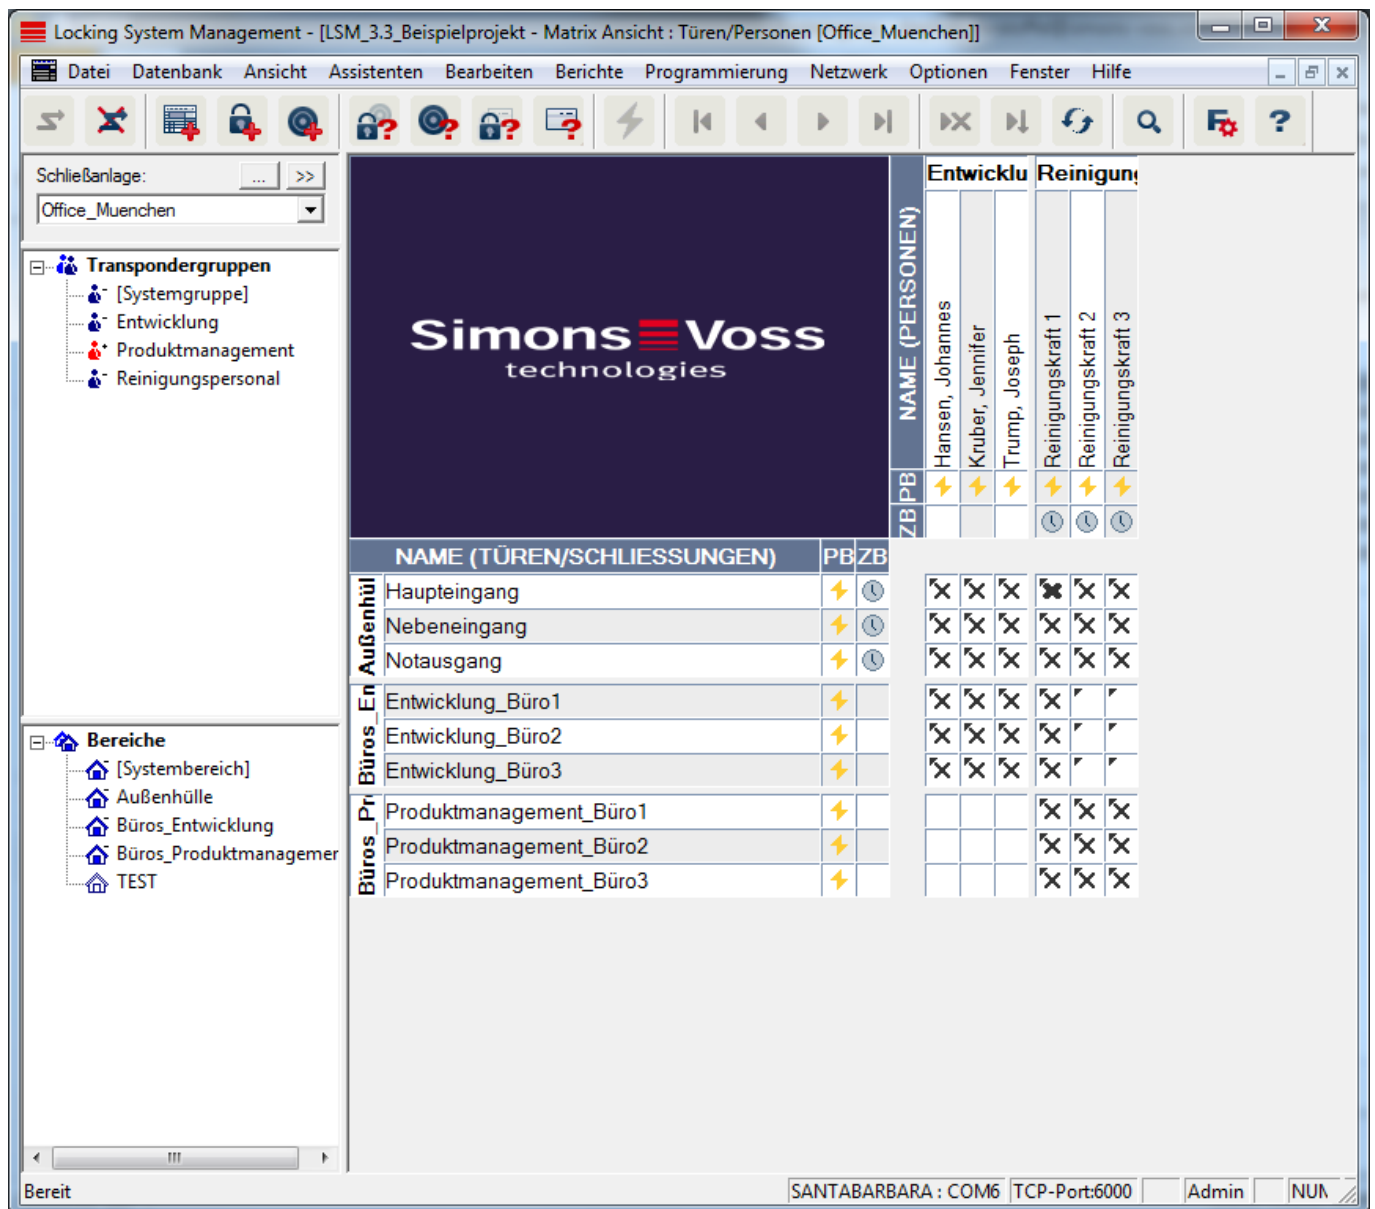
Locking System Management - [LSM_3.3_Beispielprojekt - Matrix Ansicht : Türen/Personen [Office_Muenchen]]

Datei Datenbank Ansicht Assistenten Bearbeiten Berichte Programmierung Netzwerk Optionen Fenster Hilfe

Schließanlage: ... >>
Office_Muenchen

Transpondergruppen
[Systemgruppe]
Entwicklung
Produktmanagement
Reinigungspersonal

Bereiche
[Systembereich]
Außenhülle
Büros_Entwicklung
Büros_Produktmanagemer
TEST

Simons≡Voss technologies

NAME (PERSONEN)
Entwicklu Reinigun
Hansen, Johannes
Kruber, Jennifer
Trump, Joseph
Reinigungskraft 1
Reinigungskraft 2
Reinigungskraft 3
PB
ZB

NAME (TÜREN/SCHLIESSUNGEN) PB ZB
Außenhül
Haupteingang
Nebeneingang
Notausgang
Büros_En
Entwicklung_Büro1
Entwicklung_Büro2
Entwicklung_Büro3
Büros_Pr
Produktmanagement_Büro1
Produktmanagement_Büro2
Produktmanagement_Büro3

Bereit SANTABARBARA : COM6 TCP-Port:6000 Admin NUM